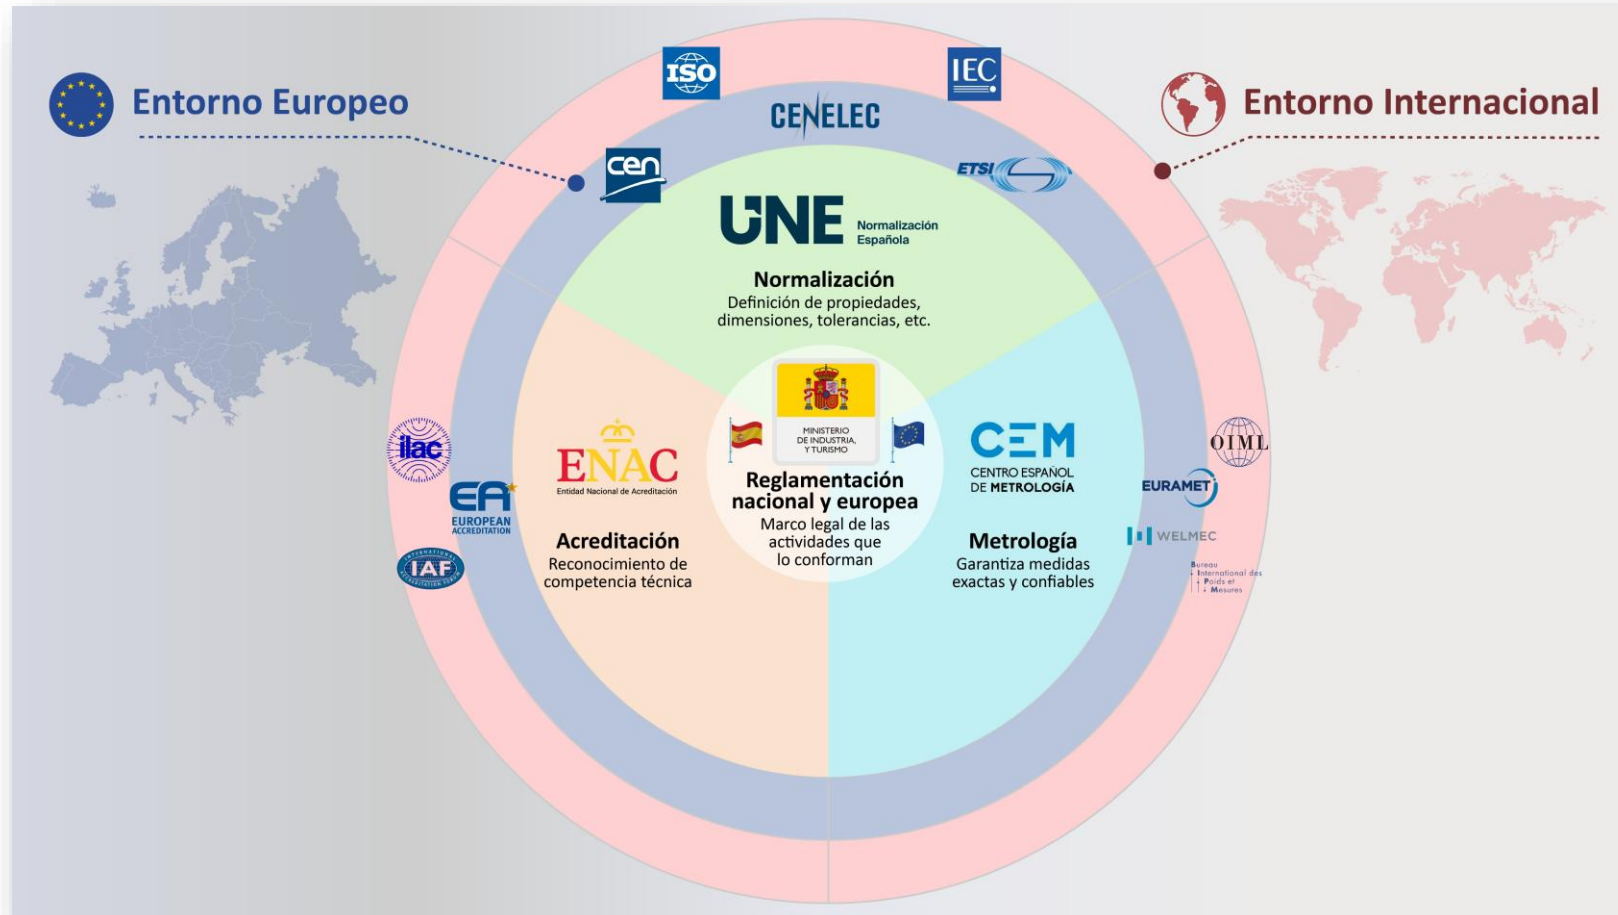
Entorno Europeo

Entorno Internacional

ISO

IEC

CENELEC

cen

ETSI

UNE Normalización Española

Normalización
Definición de propiedades, dimensiones, tolerancias, etc.

MINISTERIO DE INDUSTRIA, Y TURISMO

Reglamentación nacional y europea
Marco legal de las actividades que lo conforman

ENAC
Entidad Nacional de Acreditación

Acreditación
Reconocimiento de competencia técnica

CEM
CENTRO ESPAÑOL DE METROLOGÍA

Metrología
Garantiza medidas exactas y confiables

ilac

EA
EUROPEAN ACCREDITATION

IAF

OIML

EURAMET

WELMEC

Bureau International des Poids et Mesures